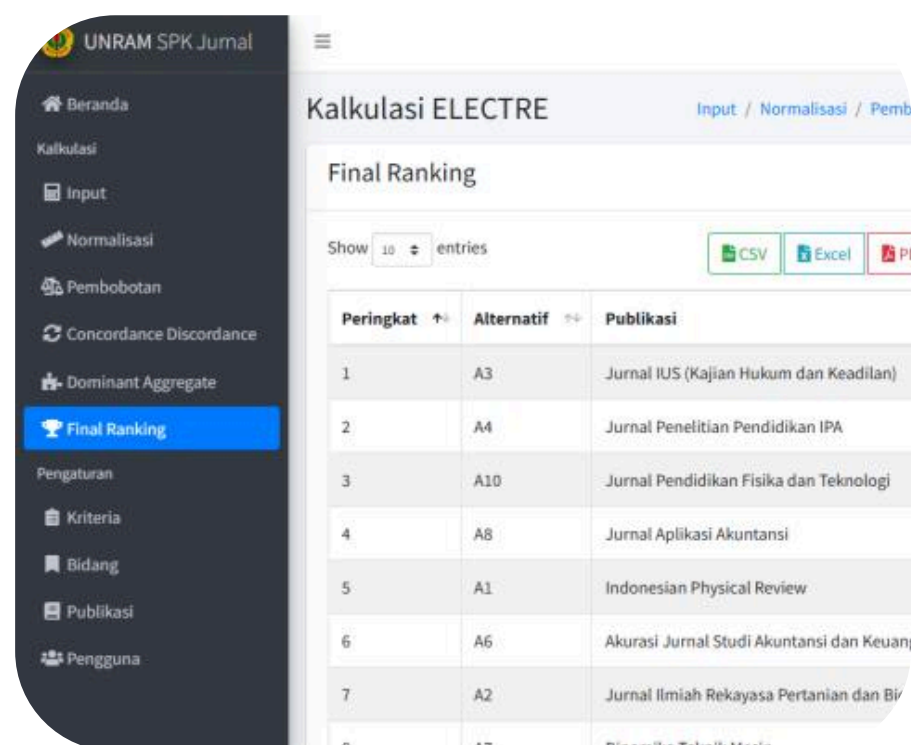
UNRAM SPK Jurnal

Beranda

Kalkulasi

Input

Normalisasi

Pembobotan

Concordance Discordance

Dominant Aggregate

Final Ranking

Pengaturan

Kriteria

Bidang

Publikasi

Pengguna

≡

Kalkulasi ELECTRE

Input / Normalisasi / Pemb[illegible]

Final Ranking

Show 10 entries

CSV Excel P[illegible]

| Peringkat | Alternatif | Publikasi |
|---|---|---|
| 1 | A3 | Jurnal IUS (Kajian Hukum dan Keadilan) |
| 2 | A4 | Jurnal Penelitian Pendidikan IPA |
| 3 | A10 | Jurnal Pendidikan Fisika dan Teknologi |
| 4 | A8 | Jurnal Aplikasi Akuntansi |
| 5 | A1 | Indonesian Physical Review |
| 6 | A6 | Akurasi Jurnal Studi Akuntansi dan Keuan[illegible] |
| 7 | A2 | Jurnal Ilmiah Rekayasa Pertanian dan Bi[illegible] |
| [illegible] | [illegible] | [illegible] |